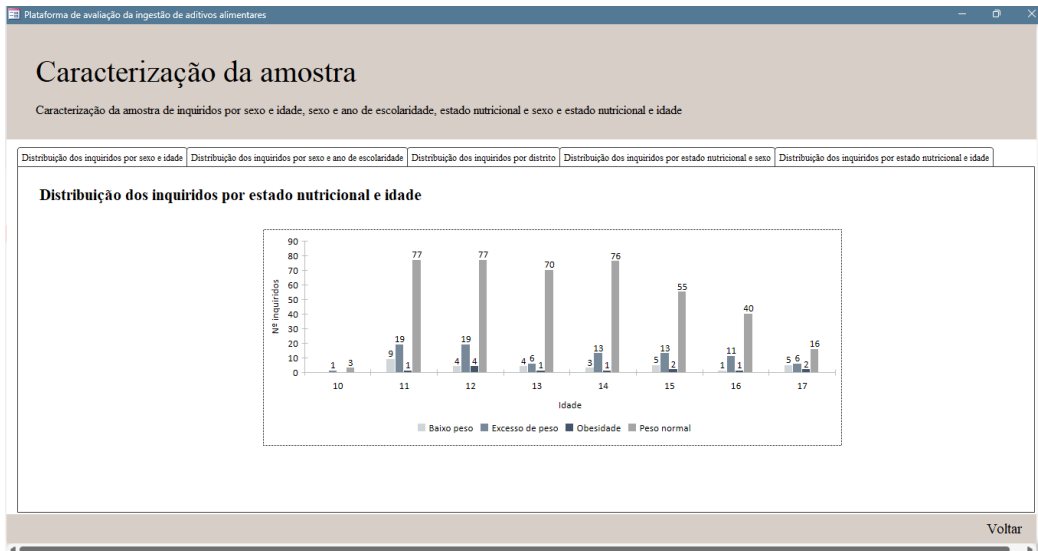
Plataforma de avaliação da ingestão de aditivos alimentares

Caracterização da amostra

Caracterização da amostra de inquiridos por sexo e idade, sexo e ano de escolaridade, estado nutricional e sexo e estado nutricional e idade

Distribuição dos inquiridos por sexo e idade | Distribuição dos inquiridos por sexo e ano de escolaridade | Distribuição dos inquiridos por distrito | Distribuição dos inquiridos por estado nutricional e sexo | Distribuição dos inquiridos por estado nutricional e idade

Distribuição dos inquiridos por estado nutricional e idade

Nº inquiridos
90
80
70
60
50
40
30
20
10
0

1 3
9 19 1 77
4 19 4 77
4 6 1 70
3 13 1 76
5 13 2 55
1 11 1 40
5 6 2 16

10 11 12 13 14 15 16 17
Idade

Baixo peso  Excesso de peso  Obesidade  Peso normal

Voltar